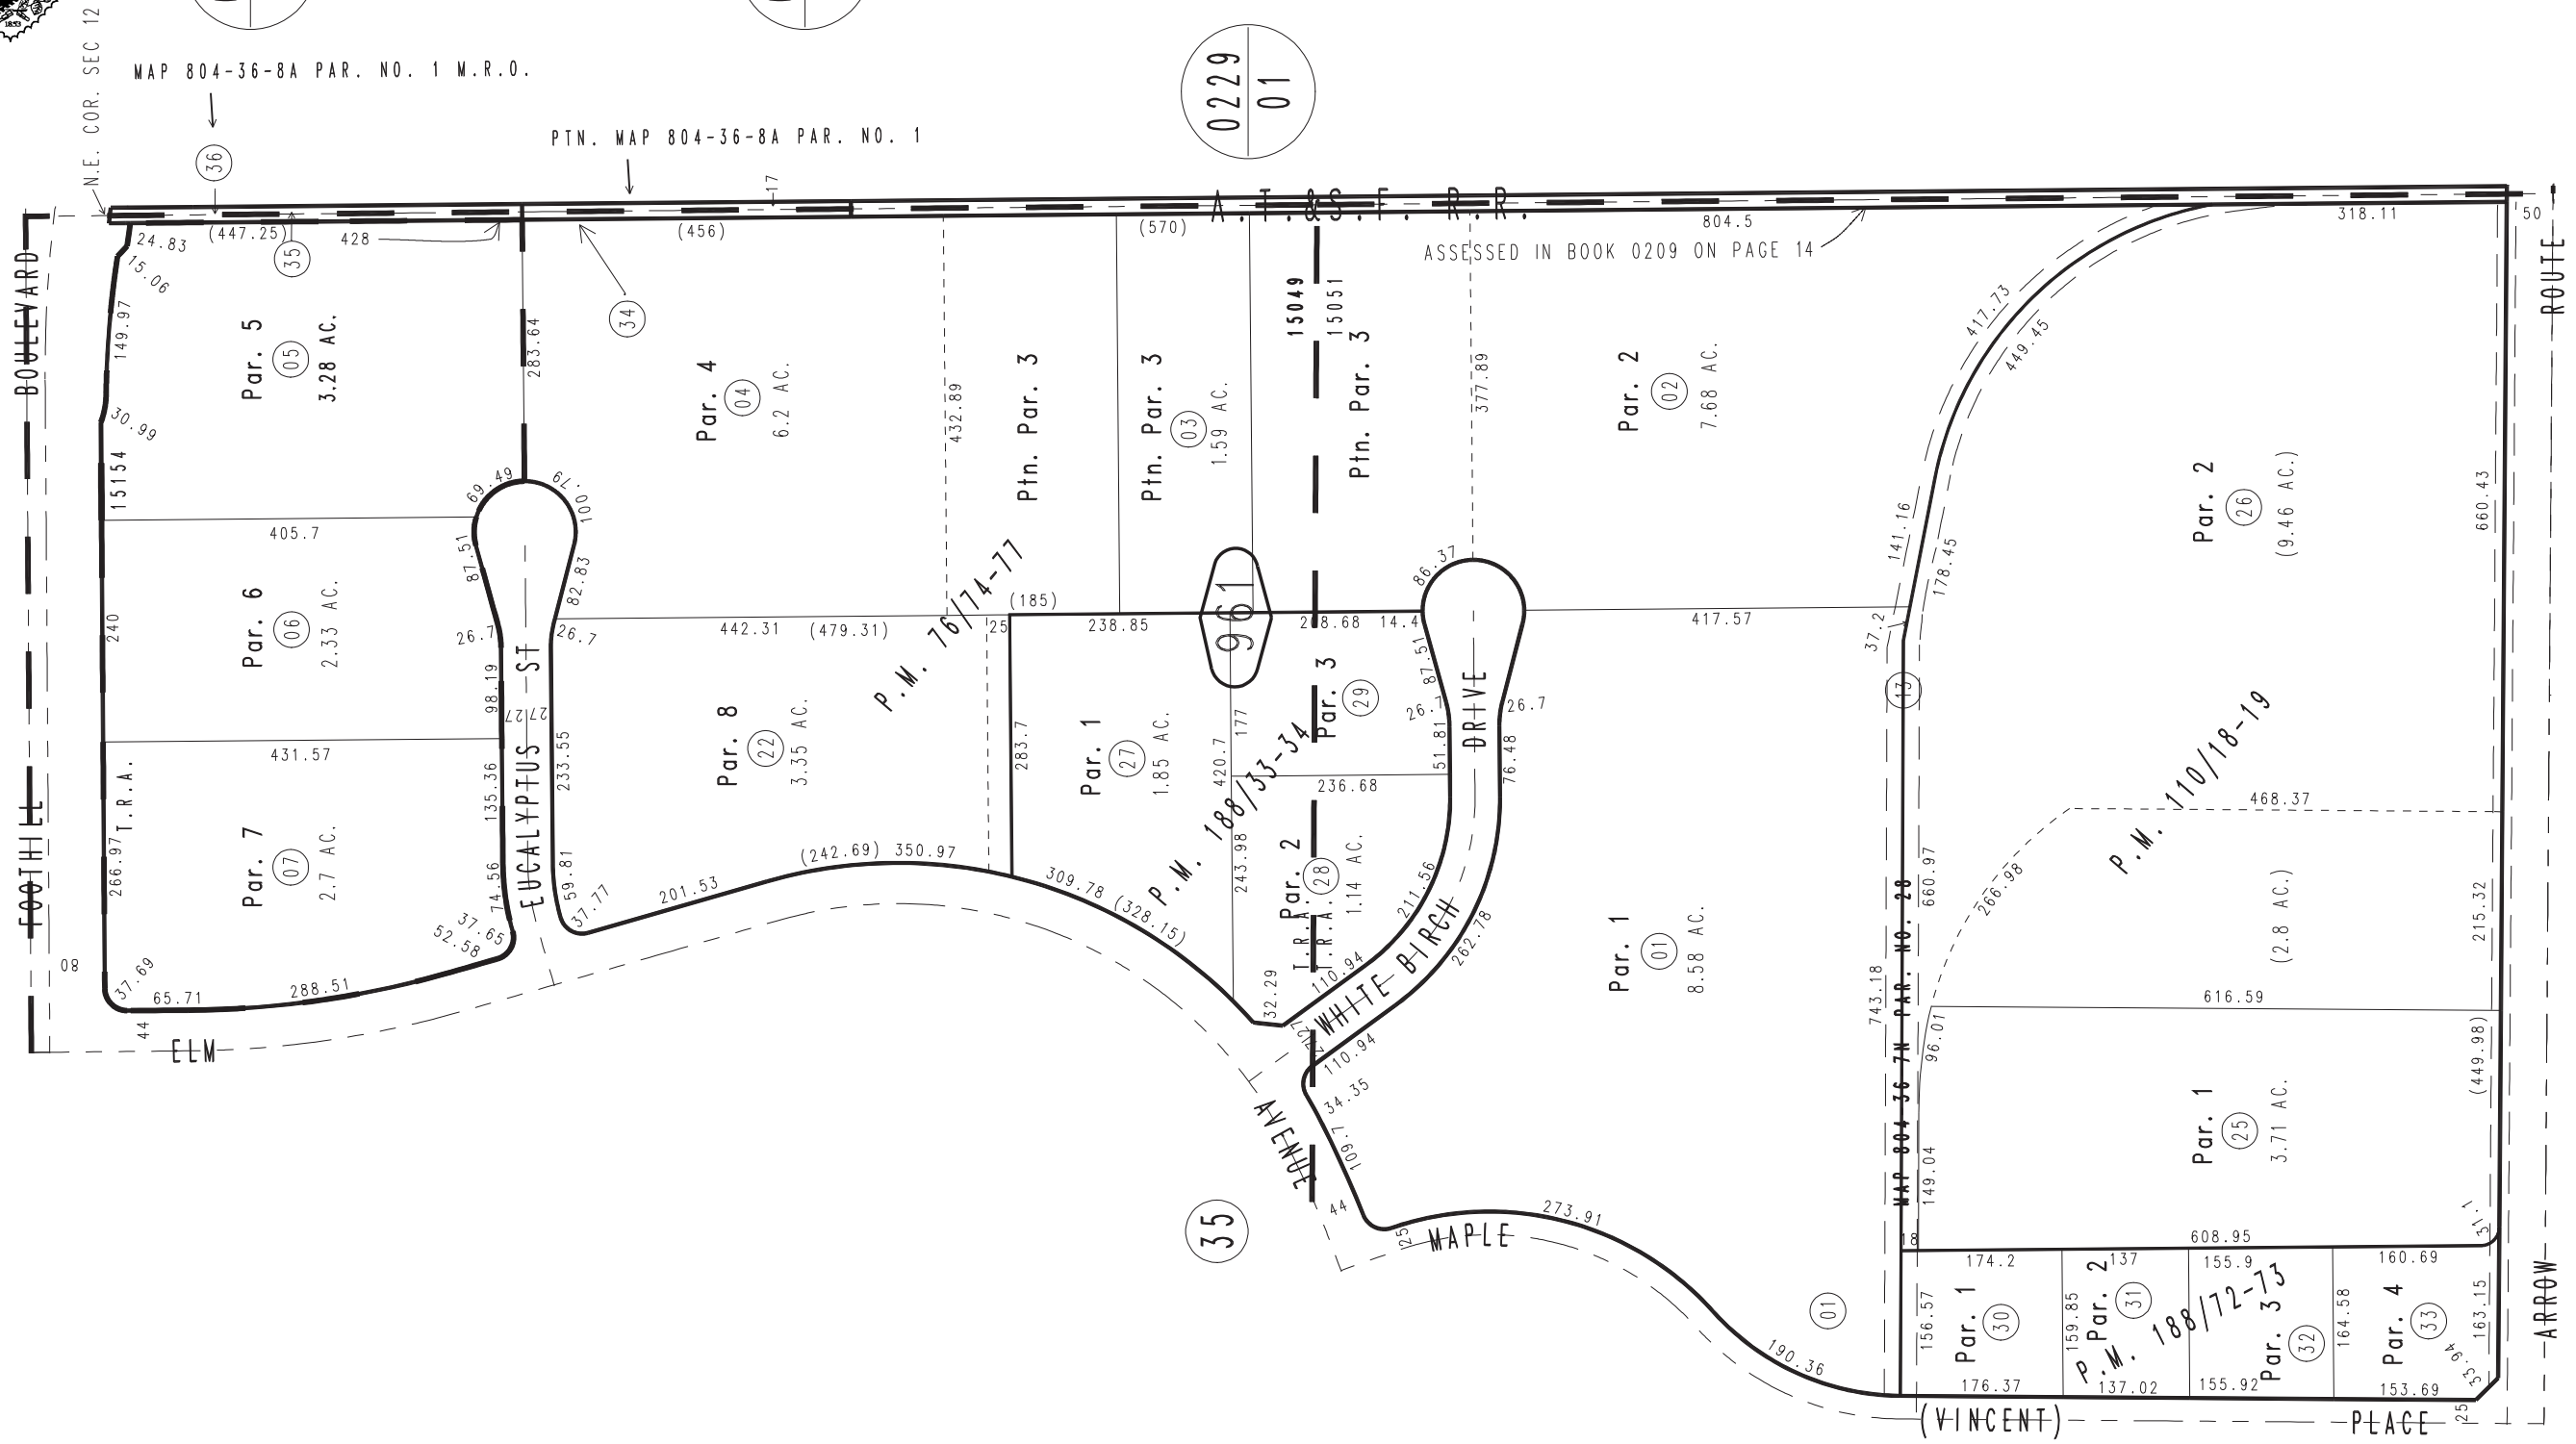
N.E. COR. SEC 12

MAP 804-36-8A PAR. NO. 1 M.R.O.

0229
01

PTN. MAP 804-36-8A PAR. NO. 1

A.T.&S.F. R.R.

17

36

35

34

24.83
(447.25)
428
(456)
(570)
804.5
318.11
50

ASSESSED IN BOOK 0209 ON PAGE 14

BOULEVARD

ROUTE

15.06
149.97
30.99
15154
240
266.97
08
37.69
44

Par. 5
05
3.28 AC.

283.64

Par. 4
04
6.2 AC.

432.89

Ptn. Par. 3

Ptn. Par. 3
03
1.59 AC.

15049
15051

Ptn. Par. 3

377.89

Par. 2
02
7.68 AC.

417.73
449.45

Par. 2
26
(9.46 AC.)

660.43

69.49
100.79
405.7
87.51
82.83

Par. 6
06
2.33 AC.

26.7
26.7
442.31
(479.31)
(185)
25
238.85
218.68
14.4
86.37

961

417.57
141.16
178.45
37.2
17

P.M. 76/74-77

98.19
27
27

EUCALYPTUS ST

431.57

Par. 7
07
2.7 AC.

T.R.A.

135.36
233.55

Par. 8
22
3.35 AC.

283.7

Par. 1
27
1.85 AC.

420.7
177

Par. 3
29

87.51
26.7
51.81

DRIVE

26.7
76.48

P.M. 188/33-34

236.68

P.M. 110/18-19

468.37

74.56
37.65
52.58
59.81
37.77
201.53
(242.69)
350.97
309.78
(328.15)

243.98

Par. 2
28
1.14 AC.

T.R.A.

211.56
262.78

WHITE BIRCH

110.94
32.29
12

Par. 1
01
8.58 AC.

660.97

P.M.

266.98

(2.8 AC.)

215.32

65.71
288.51

ELM

743.18

MAP 804 36 7N PAR. NO. 28

96.01

616.59

110.94
34.35
109.7

AVENUE

35

44
25

MAPLE

273.91

149.04

Par. 1
25
3.71 AC.

(449.98)

18
608.95
31.1

174.2
137
155.9
160.69

156.57

Par. 1
30

159.85

Par. 2
31

P.M. 188/72-73

Par. 3
32

164.58

Par. 4
33

163.15

ARROW

01

190.36

176.37
137.02
155.92
153.69
33.94
25

(VINCENT)

PLACE